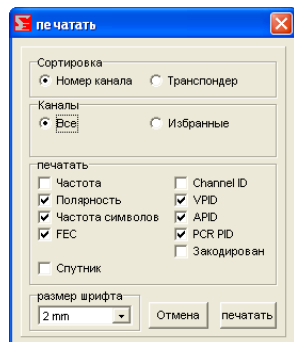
печатать

Сортировка
Номер канала
Транспондер

Каналы
Все
Избранные

печатать
Частота
Полярность
Частота символов
FEC
Спутник
Channel ID
VPID
APID
PCR PID
Закодирован

размер шрифта
2 mm
Отмена
печатать